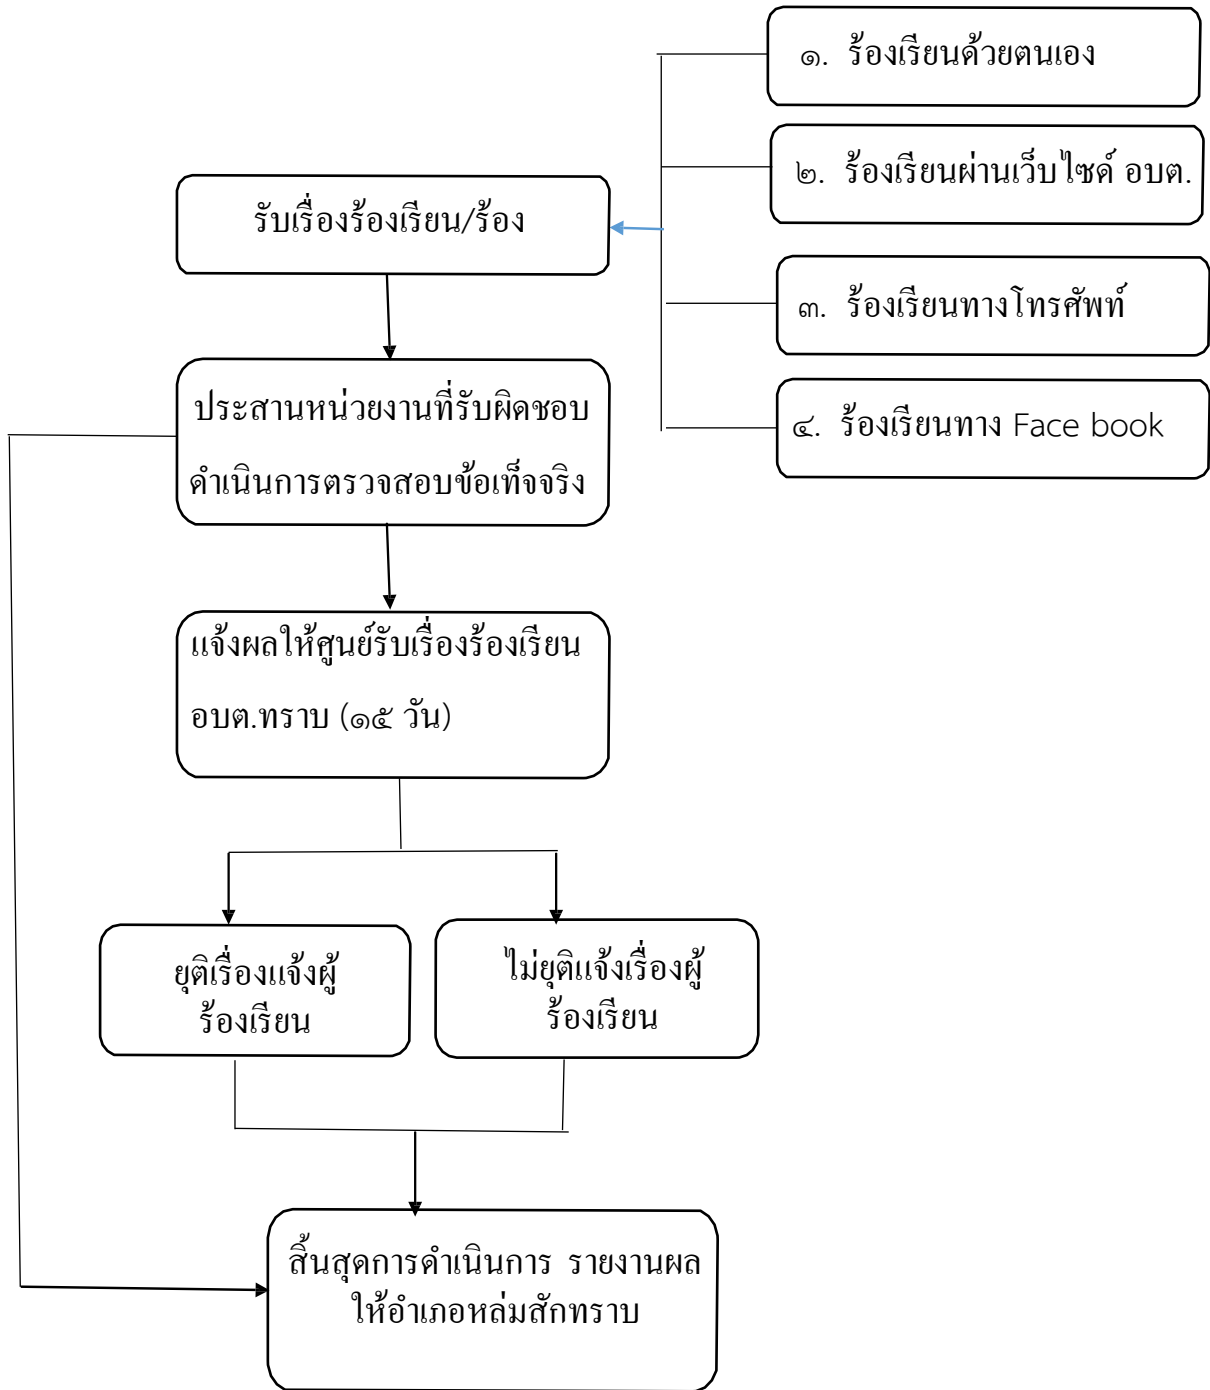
๑. ร้องเรียนด้วยตนเอง

๒. ร้องเรียนผ่านเว็บไซด์ อบต.

รับเรื่องร้องเรียน/ร้อง

๓. ร้องเรียนทางโทรศัพท์

๔. ร้องเรียนทาง Face book

ประสานหน่วยงานที่รับผิดชอบ ดำเนินการตรวจสอบข้อเท็จจริง

แจ้งผลให้ศูนย์รับเรื่องร้องเรียน อบต.ทราบ (๑๕ วัน)

ยุติเรื่องแจ้งผู้ร้องเรียน

ไม่ยุติแจ้งเรื่องผู้ร้องเรียน

สิ้นสุดการดำเนินการ รายงานผลให้อำเภอหล่มสักทราบ